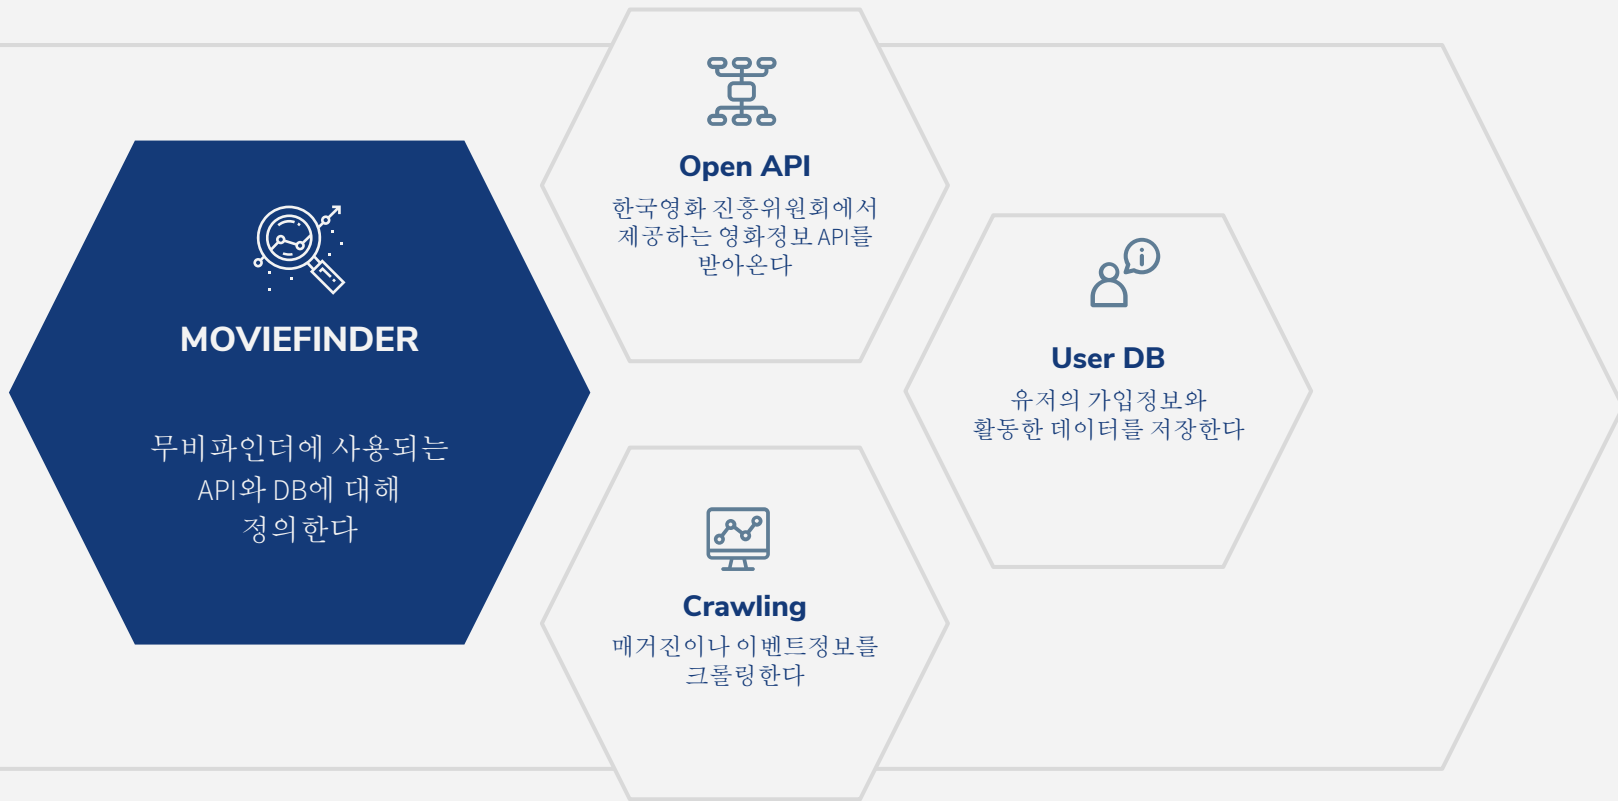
MOVIEFINDER

무비파인더에 사용되는 API와 DB에 대해 정의한다

Open API

한국영화 진흥위원회에서 제공하는 영화정보 API를 받아온다

User DB

유저의 가입정보와 활동한 데이터를 저장한다

Crawling

매거진이나 이벤트정보를 크롤링한다